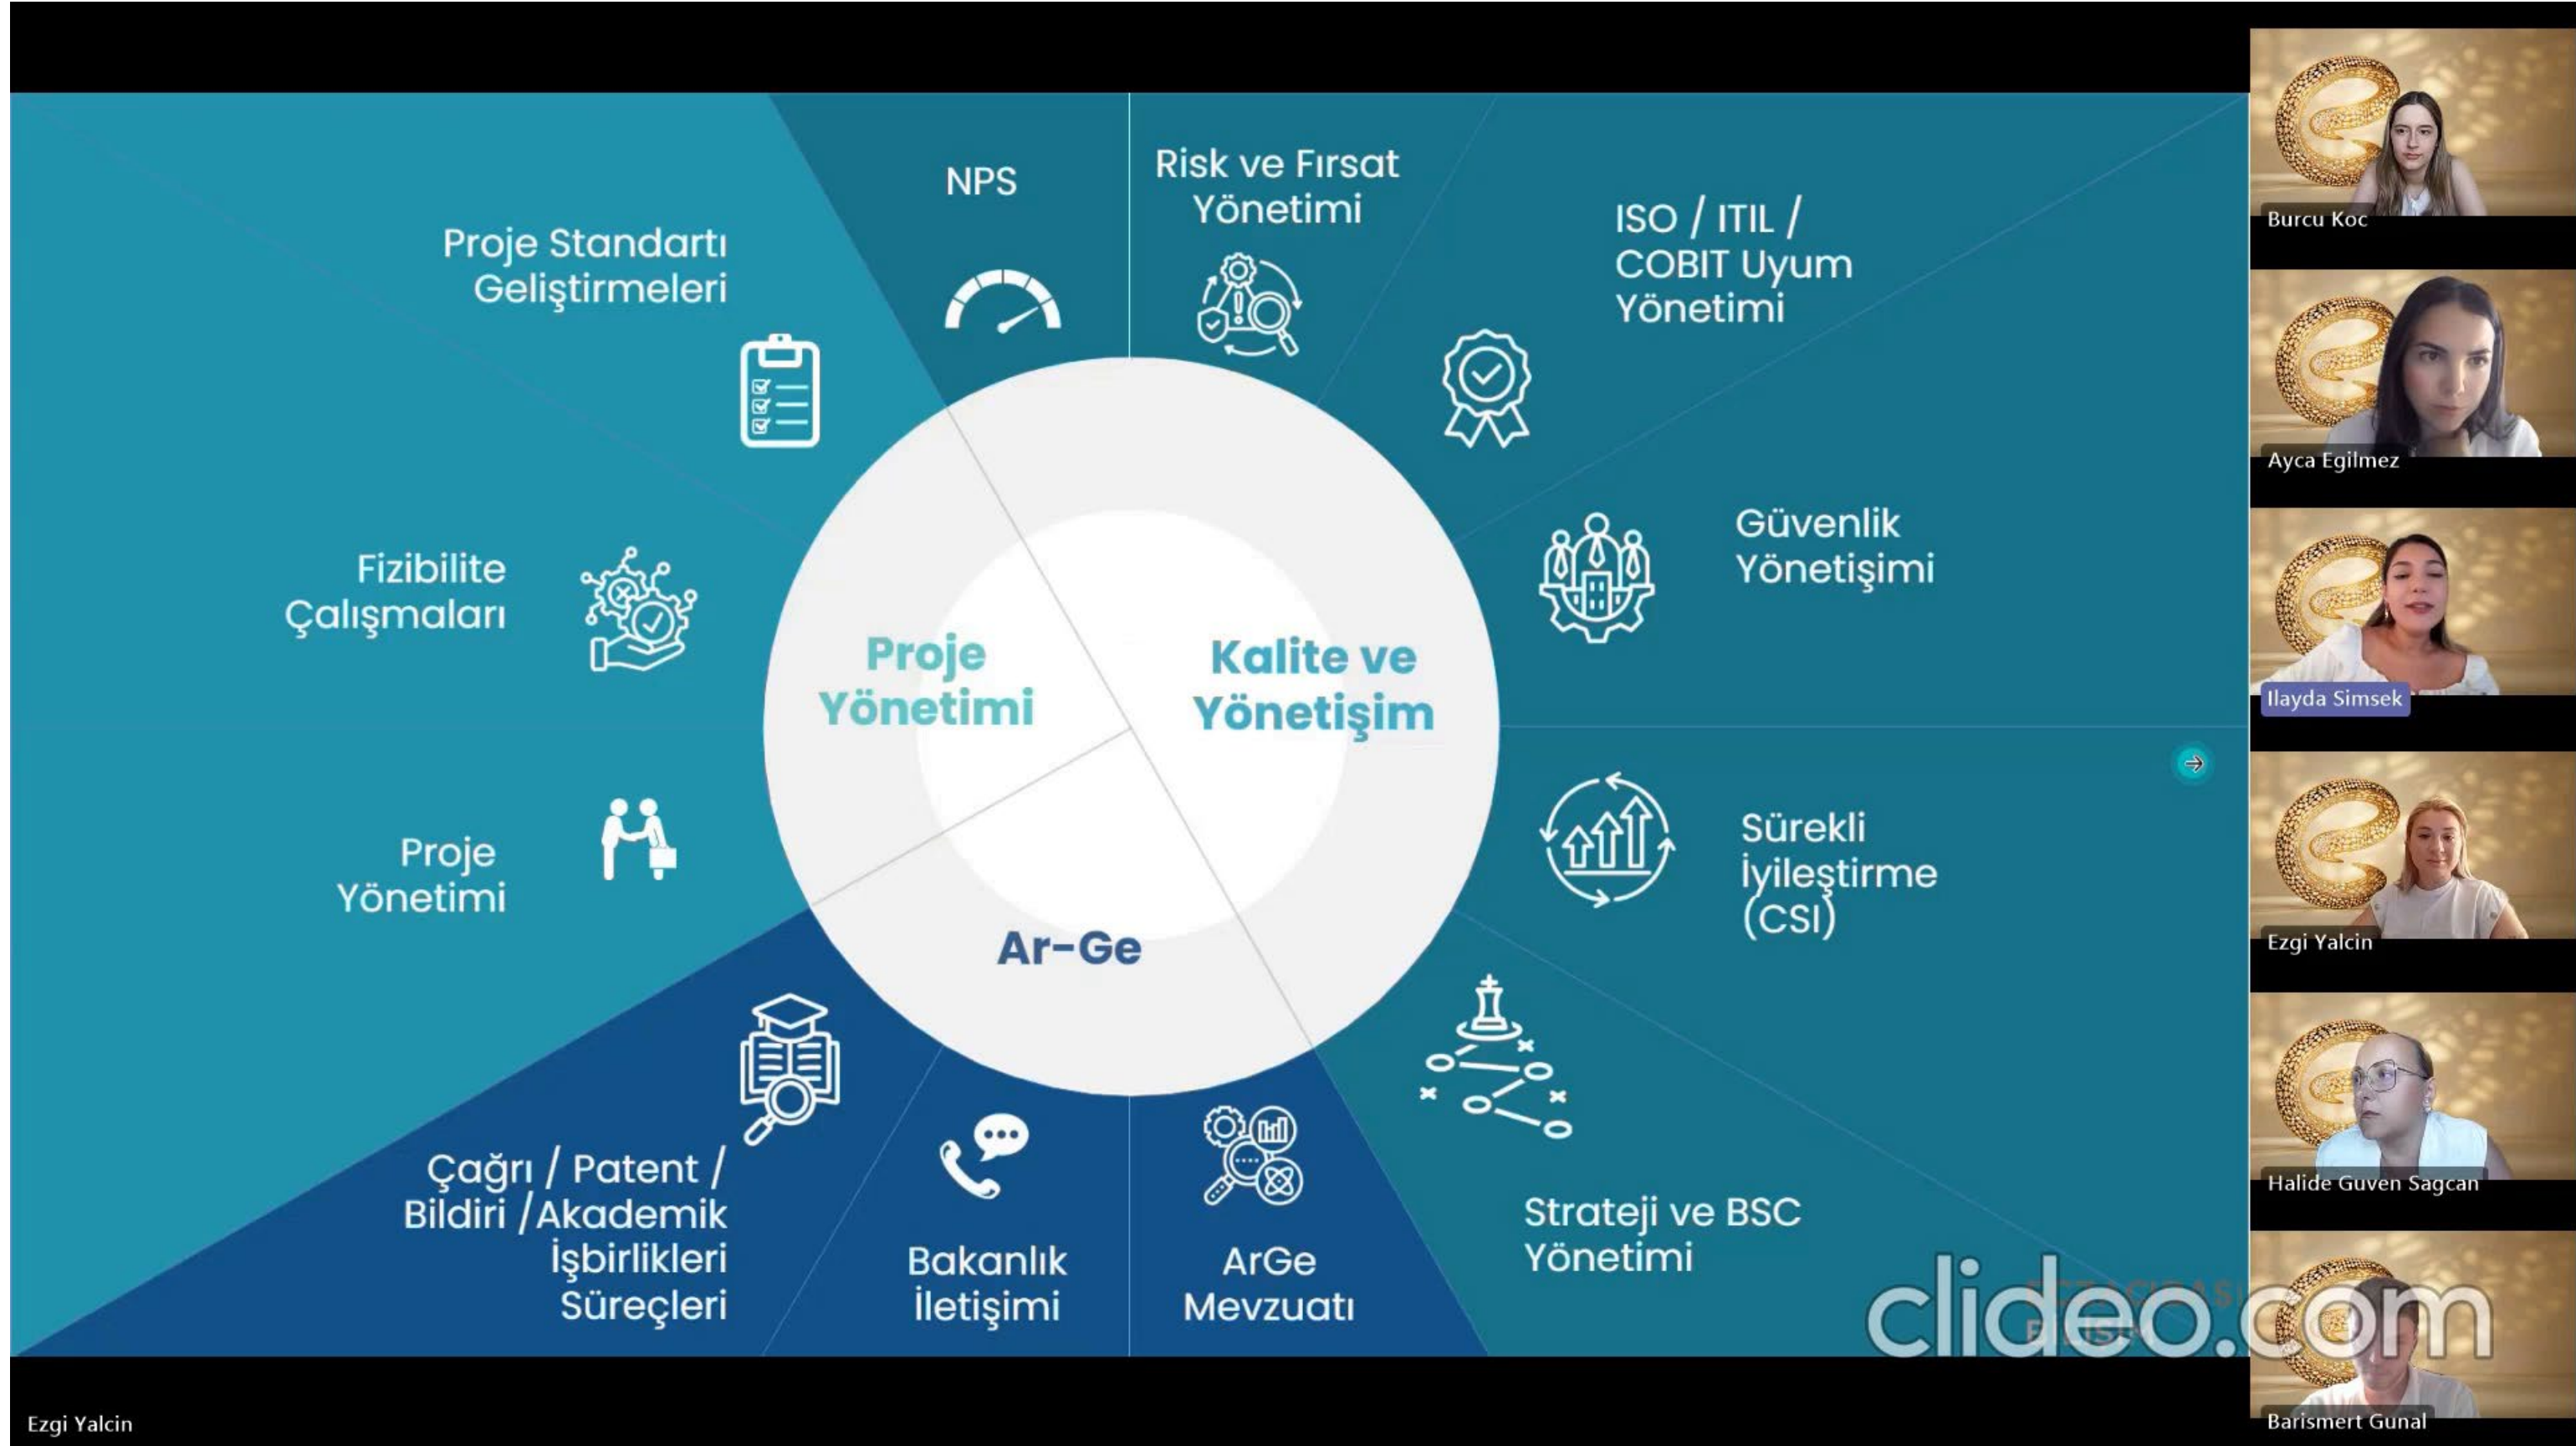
Proje Standartı Geliştirmeleri

NPS

Risk ve Fırsat Yönetimi

ISO / ITIL / COBIT Uyum Yönetimi

Fizibilite Çalışmaları

Proje Yönetimi

Kalite ve Yönetişim

Güvenlik Yönetişimi

Proje Yönetimi

Ar-Ge

Sürekli İyileştirme (CSI)

Çağrı / Patent / Bildiri /Akademik İşbirlikleri Süreçleri

Bakanlık İletişimi

ArGe Mevzuatı

Strateji ve BSC Yönetimi

clideo.com

Burcu Koc

Ayca Egilmez

Ilayda Simsek

Ezgi Yalcin

Halide Guven Sagcan

Barismert Gunal

Ezgi Yalcin